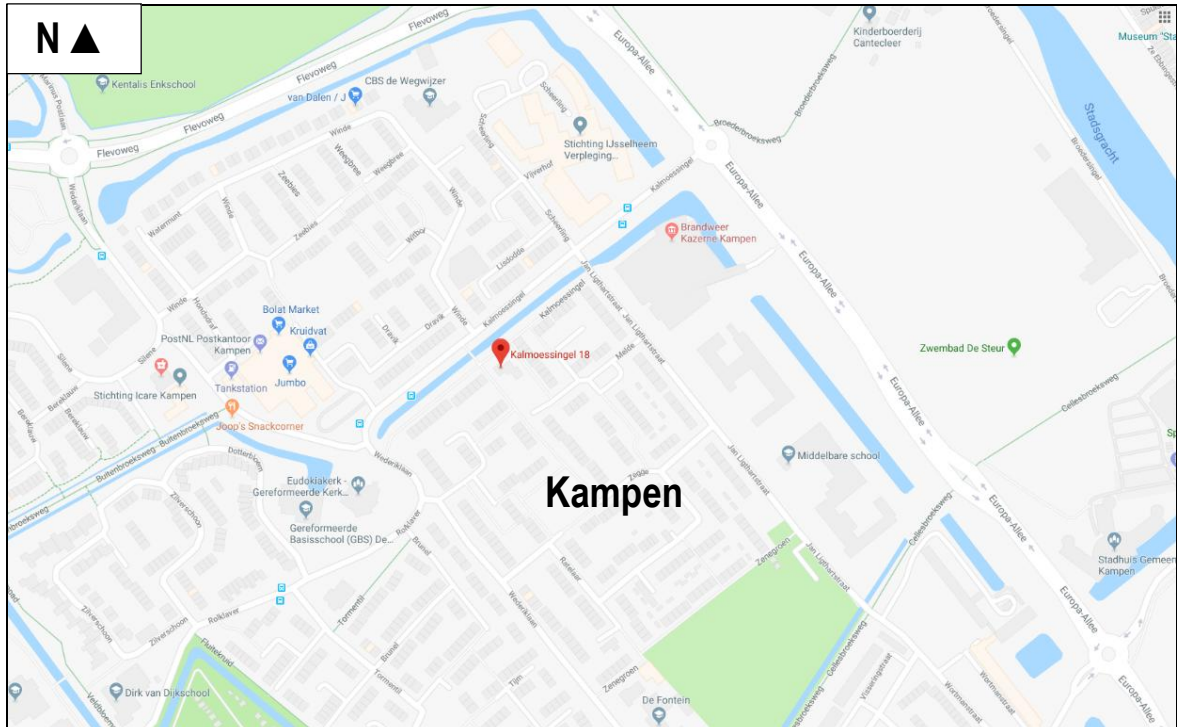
N ▲

Flevoweg
Flevoweg
Flevoweg
Kentalis Enkschool
CBS de Wegwijzer
van Dalen / J
Stichting IJsselheem Verpleging...
Europa-Allee
Kinderboerderij Cantecleer
Museum "Sta
Stadsgracht
Broederbroeksweg
Kalmoessingel
Brandweer Kazerne Kampen
Europa-Allee
Bolat Market
Kruidvat
PostNL Postkantoor Kampen
Jumbo
Tankstation
Stichting Icare Kampen
Joop's Snackcorner
Kalmoessingel 18
Jan Ligthartstraat
Zwembad De Steur
Europa-Allee
Middelbare school
Buitenbroeksweg
Eudokiakerk - Gereformeerde Kerk...
Gereformeerde Basisschool (GBS) De...
Kampen
Europa-Allee
Stadhuis Gemeen Kampen
Dirk van Dijkschool
De Fontein
Zenegroen
Wederiklaan
Tormentil
Brunel
Zilverschoon
Rolklaver
Zilverschoon
Europa-Allee